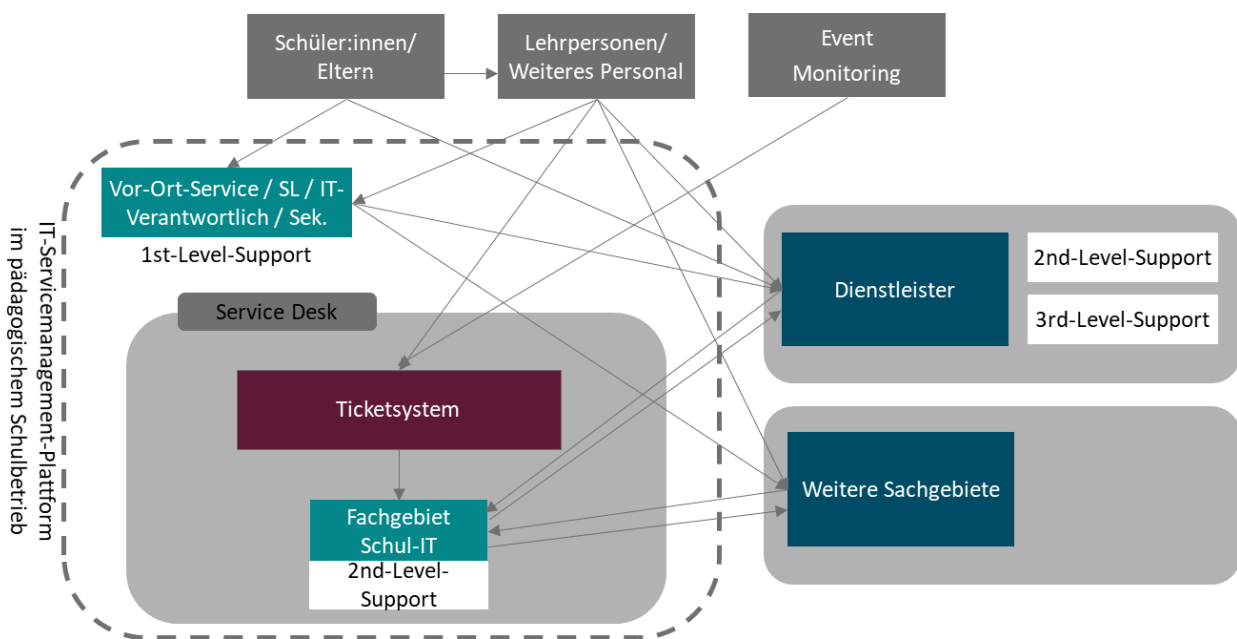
Schüler:innen/ Eltern

Lehrpersonen/ Weiteres Personal

Event Monitoring

IT-Servicemanagement-Plattform im pädagogischem Schulbetrieb

Vor-Ort-Service / SL / IT-Verantwortlich / Sek.

1st-Level-Support

Service Desk

Ticketsystem

Fachgebiet Schul-IT

2nd-Level-Support

Dienstleister

2nd-Level-Support

3rd-Level-Support

Weitere Sachgebiete